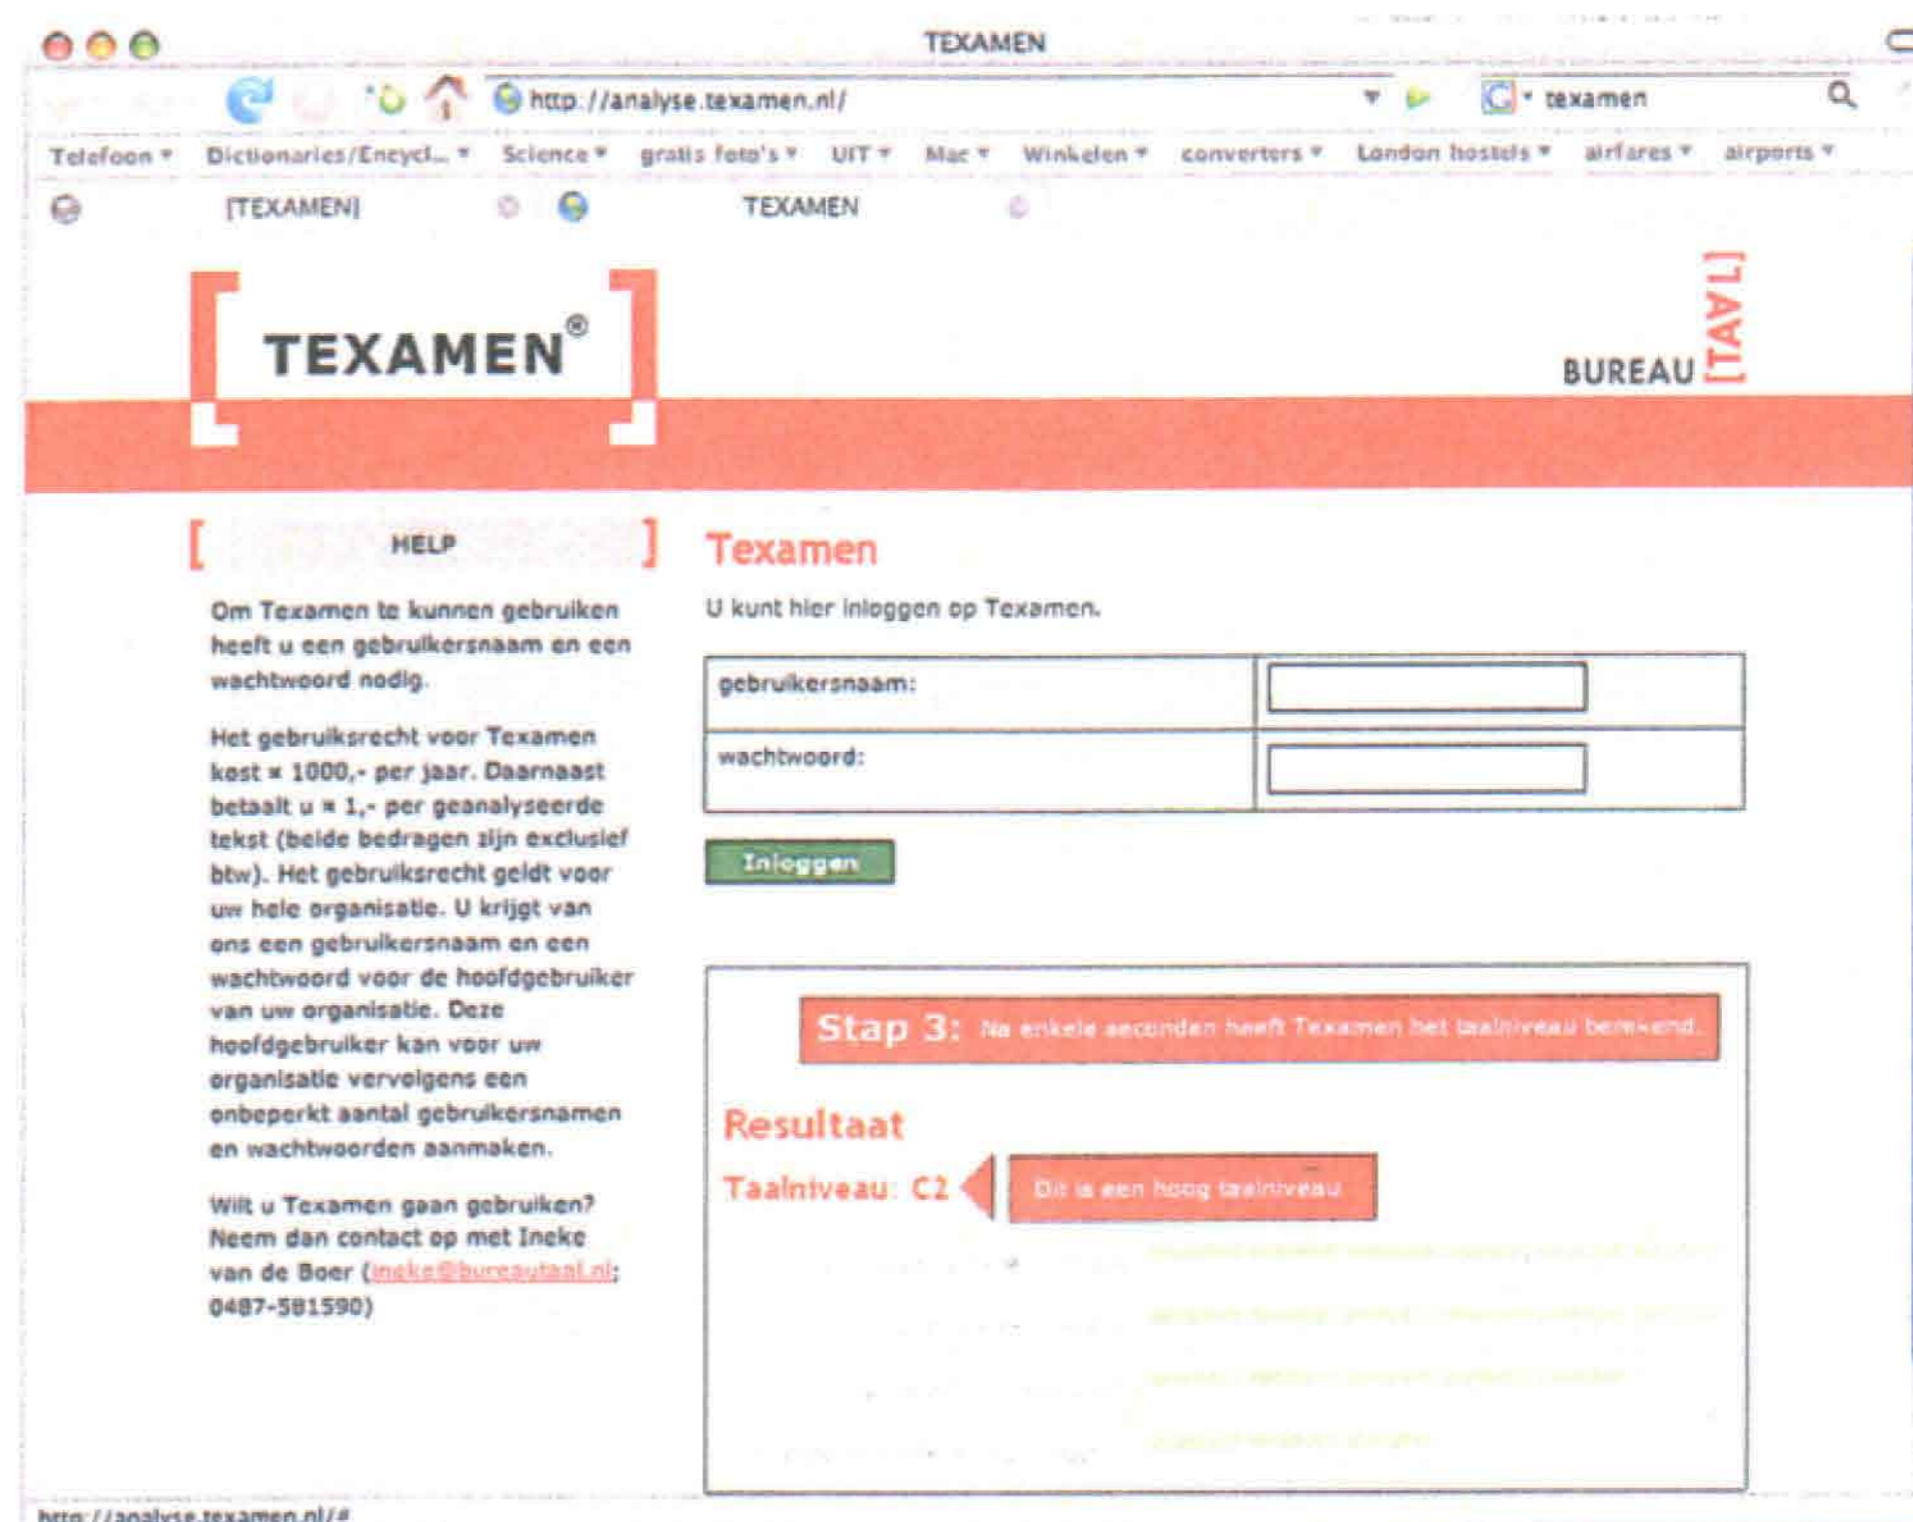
TEXAMEN

http://analyse.texamen.nl/

texamen

Telefoon ▾ Dictionaries/Encycl... ▾ Science ▾ gratis foto's ▾ UIT ▾ Mac ▾ Winkelen ▾ converters ▾ London hostels ▾ airfares ▾ airports ▾

[TEXAMEN] TEXAMEN

TEXAMEN®

BUREAU [TAAL]

HELP

Om Texamen te kunnen gebruiken heeft u een gebruikersnaam en een wachtwoord nodig.

Het gebruiksrecht voor Texamen kost € 1000,- per jaar. Daarnaast betaalt u € 1,- per geanalyseerde tekst (beide bedragen zijn exclusief btw). Het gebruiksrecht geldt voor uw hele organisatie. U krijgt van ons een gebruikersnaam en een wachtwoord voor de hoofdgebruiker van uw organisatie. Deze hoofdgebruiker kan voor uw organisatie vervolgens een onbeperkt aantal gebruikersnamen en wachtwoorden aanmaken.

Wilt u Texamen gaan gebruiken? Neem dan contact op met Ineke van de Boer (ineke@bureautaal.nl; 0487-581590)

Texamen

U kunt hier inloggen op Texamen.

| gebruikersnaam: | |
|---|---|
| wachtwoord: | |

Inloggen

Stap 3: Na enkele seconden heeft Texamen het taalniveau berekend.

Resultaat

Taalniveau: C2

Dit is een hoog taalniveau

http://analyse.texamen.nl/#